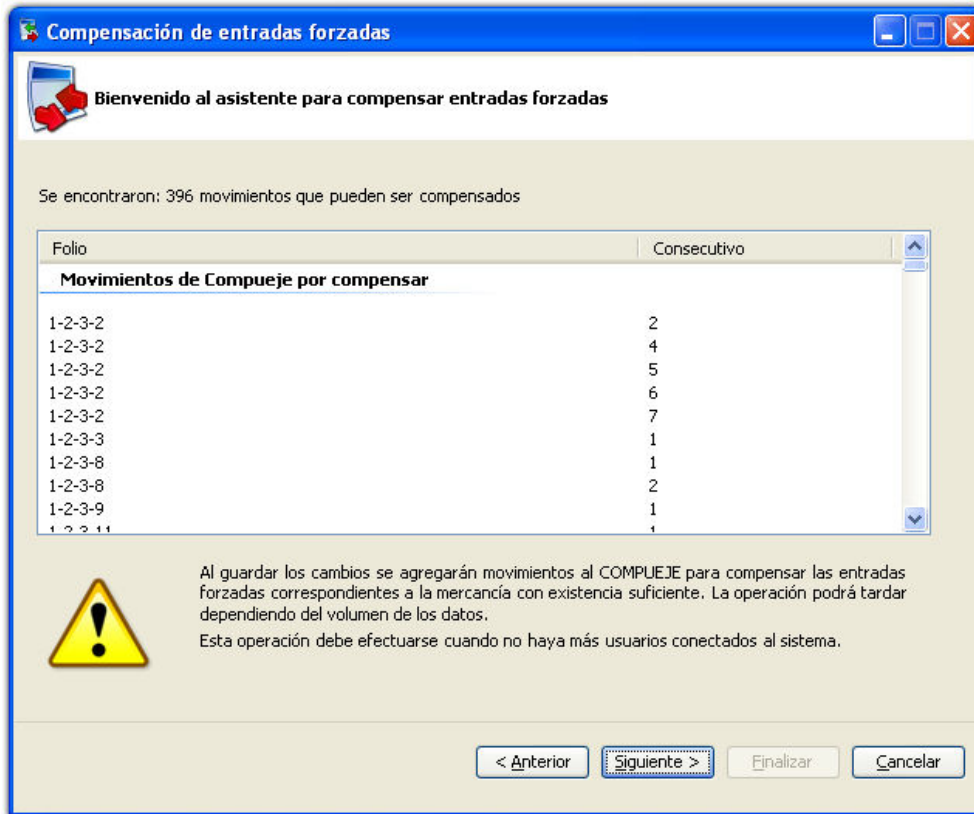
Compensación de entradas forzadas

Bienvenido al asistente para compensar entradas forzadas

Se encontraron: 396 movimientos que pueden ser compensados

| Folio | Consecutivo |
|---|---|
| **Movimientos de Compueje por compensar** | |
| 1-2-3-2 | 2 |
| 1-2-3-2 | 4 |
| 1-2-3-2 | 5 |
| 1-2-3-2 | 6 |
| 1-2-3-2 | 7 |
| 1-2-3-3 | 1 |
| 1-2-3-8 | 1 |
| 1-2-3-8 | 2 |
| 1-2-3-9 | 1 |
| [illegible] | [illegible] |

Al guardar los cambios se agregarán movimientos al COMPUEJE para compensar las entradas forzadas correspondientes a la mercancía con existencia suficiente. La operación podrá tardar dependiendo del volumen de los datos.

Esta operación debe efectuarse cuando no haya más usuarios conectados al sistema.

< Anterior | Siguiente > | Finalizar | Cancelar